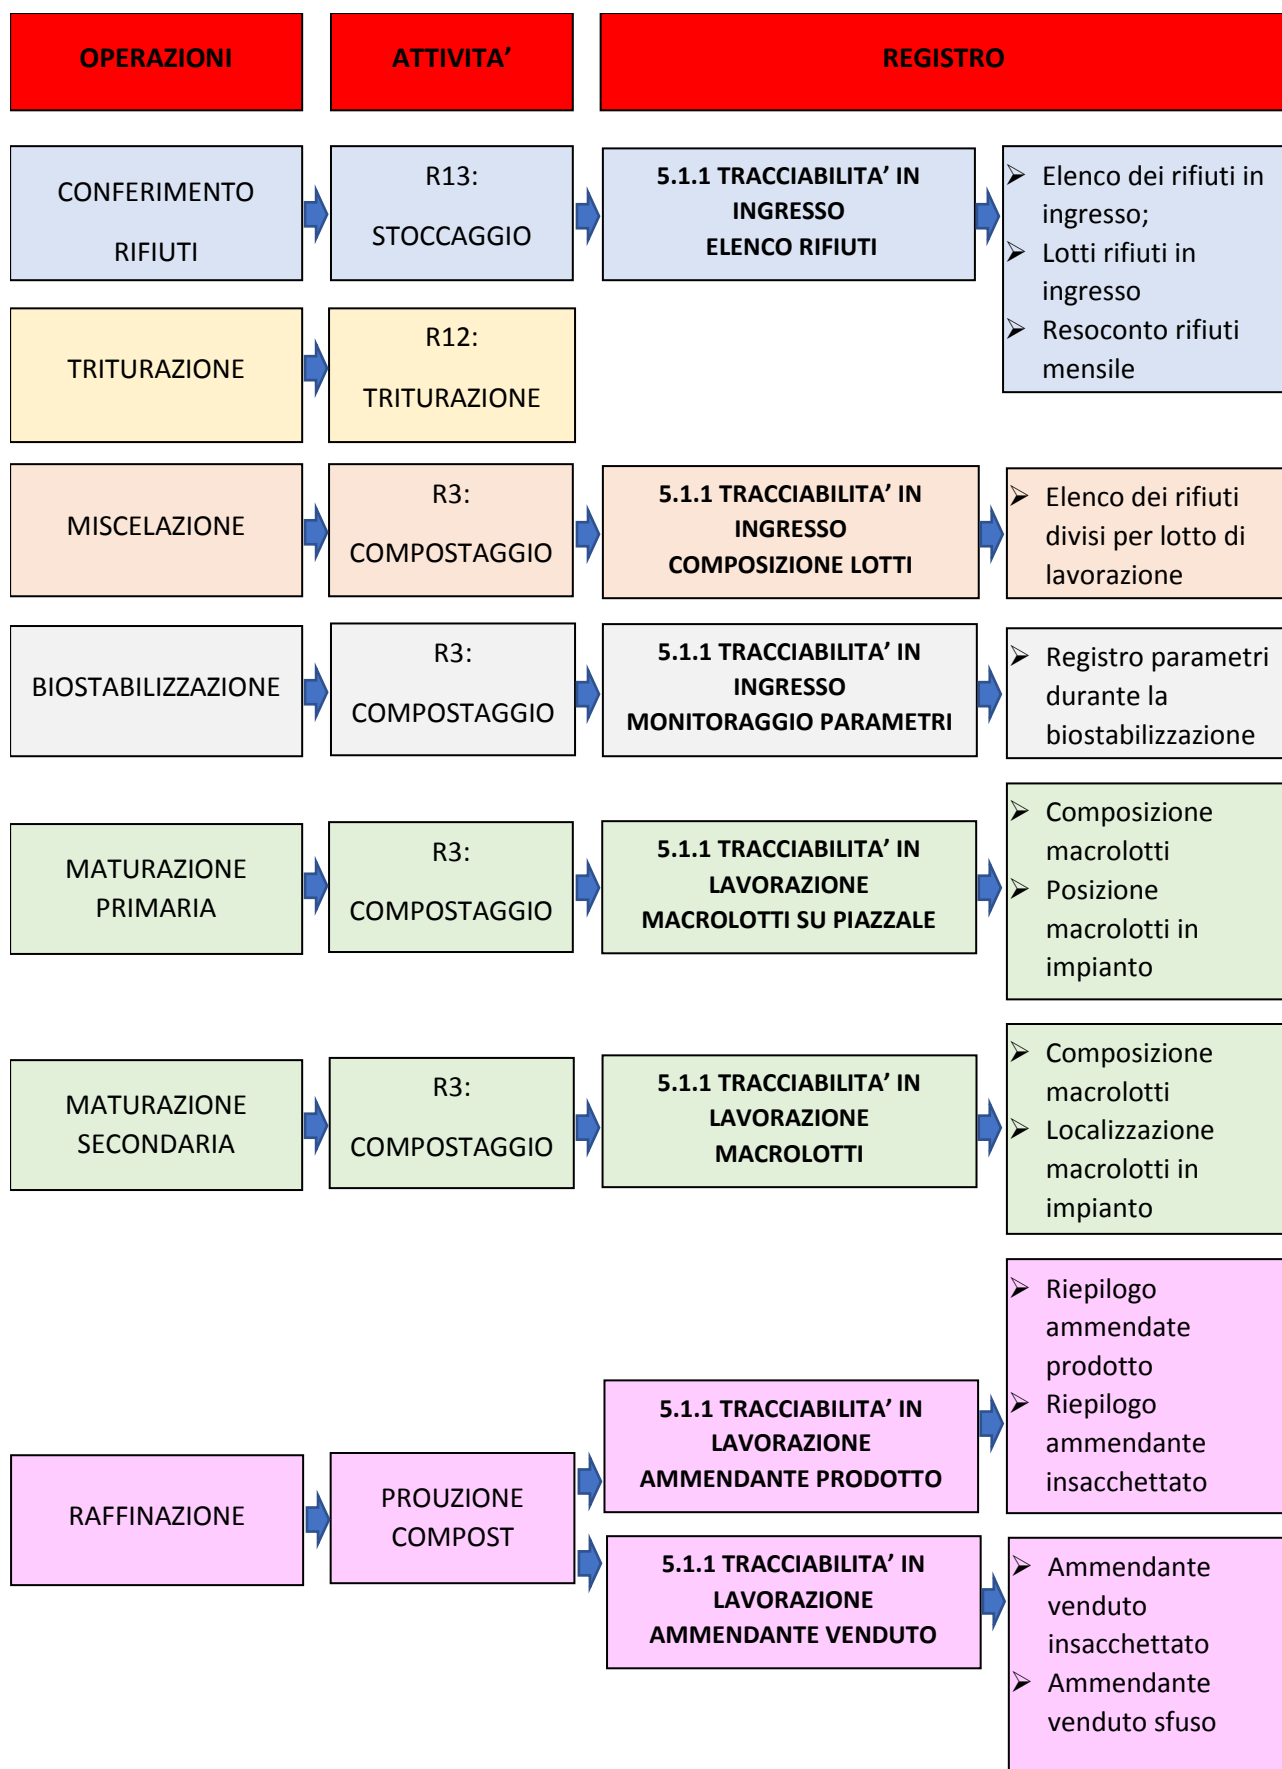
OPERAZIONI

ATTIVITA'

REGISTRO

CONFERIMENTO RIFIUTI

R13: STOCCAGGIO

5.1.1 TRACCIABILITA' IN INGRESSO ELENCO RIFIUTI

➢ Elenco dei rifiuti in ingresso;
➢ Lotti rifiuti in ingresso
➢ Resoconto rifiuti mensile

TRITURAZIONE

R12: TRITURAZIONE

MISCELAZIONE

R3: COMPOSTAGGIO

5.1.1 TRACCIABILITA' IN INGRESSO COMPOSIZIONE LOTTI

➢ Elenco dei rifiuti divisi per lotto di lavorazione

BIOSTABILIZZAZIONE

R3: COMPOSTAGGIO

5.1.1 TRACCIABILITA' IN INGRESSO MONITORAGGIO PARAMETRI

➢ Registro parametri durante la biostabilizzazione

MATURAZIONE PRIMARIA

R3: COMPOSTAGGIO

5.1.1 TRACCIABILITA' IN LAVORAZIONE MACROLOTTI SU PIAZZALE

➢ Composizione macrolotti
➢ Posizione macrolotti in impianto

MATURAZIONE SECONDARIA

R3: COMPOSTAGGIO

5.1.1 TRACCIABILITA' IN LAVORAZIONE MACROLOTTI

➢ Composizione macrolotti
➢ Localizzazione macrolotti in impianto

RAFFINAZIONE

PROUZIONE COMPOST

5.1.1 TRACCIABILITA' IN LAVORAZIONE AMMENDANTE PRODOTTO

➢ Riepilogo ammendate prodotto
➢ Riepilogo ammendante insacchettato

5.1.1 TRACCIABILITA' IN LAVORAZIONE AMMENDANTE VENDUTO

➢ Ammendante venduto insacchettato
➢ Ammendante venduto sfuso